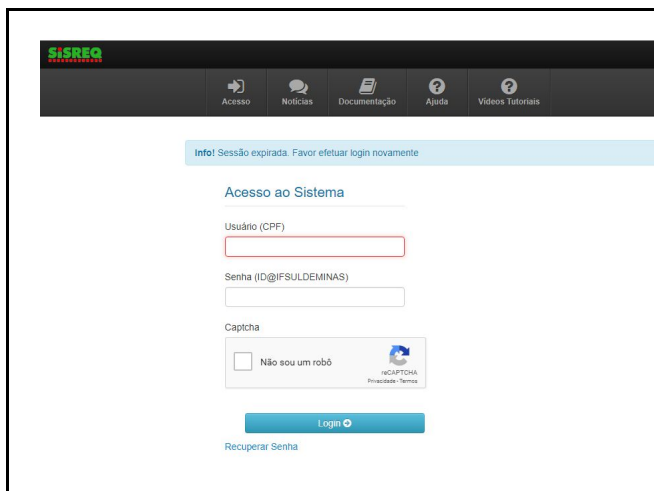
SISREQ

Acesso
Notícias
Documentação
Ajuda
Vídeos Tutoriais

Info! Sessão expirada. Favor efetuar login novamente

Acesso ao Sistema

Usuário (CPF)

Senha (ID@IFSULDEMINAS)

Captcha

Não sou um robô

reCAPTCHA
Privacidade - Termos

Login

Recuperar Senha